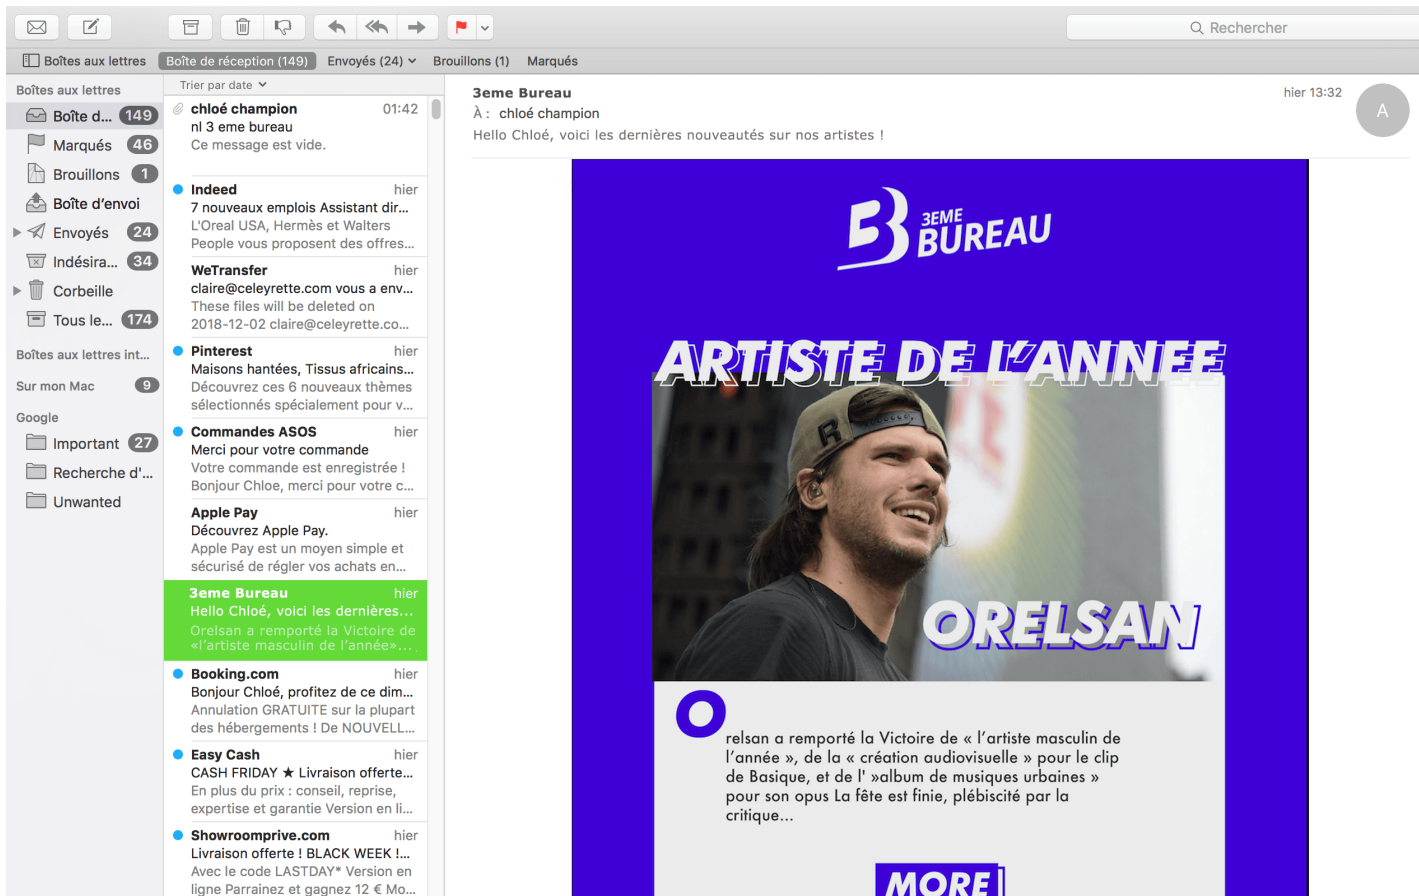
Rechercher

Boîtes aux lettres | Boîte de réception (149) | Envoyés (24) | Brouillons (1) | Marqués

Boîtes aux lettres
Boîte d... 149
Marqués 46
Brouillons 1
Boîte d'envoi
Envoyés 24
Indésira... 34
Corbeille
Tous le... 174
Boîtes aux lettres int...
Sur mon Mac 9
Google
Important 27
Recherche d'...
Unwanted

Trier par date

chloé champion 01:42
nl 3 eme bureau
Ce message est vide.

Indeed hier
7 nouveaux emplois Assistant dir...
L'Oreal USA, Hermès et Walters
People vous proposent des offres...

WeTransfer hier
claire@celeyrette.com vous a env...
These files will be deleted on 2018-12-02 claire@celeyrette.co...

Pinterest hier
Maisons hantées, Tissus africains...
Découvrez ces 6 nouveaux thèmes sélectionnés spécialement pour v...

Commandes ASOS hier
Merci pour votre commande
Votre commande est enregistrée ! Bonjour Chloe, merci pour votre c...

Apple Pay hier
Découvrez Apple Pay.
Apple Pay est un moyen simple et sécurisé de régler vos achats en...

3eme Bureau hier
Hello Chloé, voici les dernières...
Orelsan a remporté la Victoire de «l'artiste masculin de l'année»...

Booking.com hier
Bonjour Chloé, profitez de ce dim...
Annulation GRATUITE sur la plupart des hébergements ! De NOUVELL...

Easy Cash hier
CASH FRIDAY ★ Livraison offerte...
En plus du prix : conseil, reprise, expertise et garantie Version en li...

Showroomprive.com hier
Livraison offerte ! BLACK WEEK !...
Avec le code LASTDAY* Version en ligne Parrainez et gagnez 12 € Mo...

3eme Bureau hier 13:32
À : chloé champion
Hello Chloé, voici les dernières nouveautés sur nos artistes !
A

3EME BUREAU

ARTISTE DE L'ANNEE

ORELSAN

Orelsan a remporté la Victoire de « l'artiste masculin de l'année », de la « création audiovisuelle » pour le clip de Basique, et de l' »album de musiques urbaines » pour son opus La fête est finie, plébiscité par la critique...

MORE